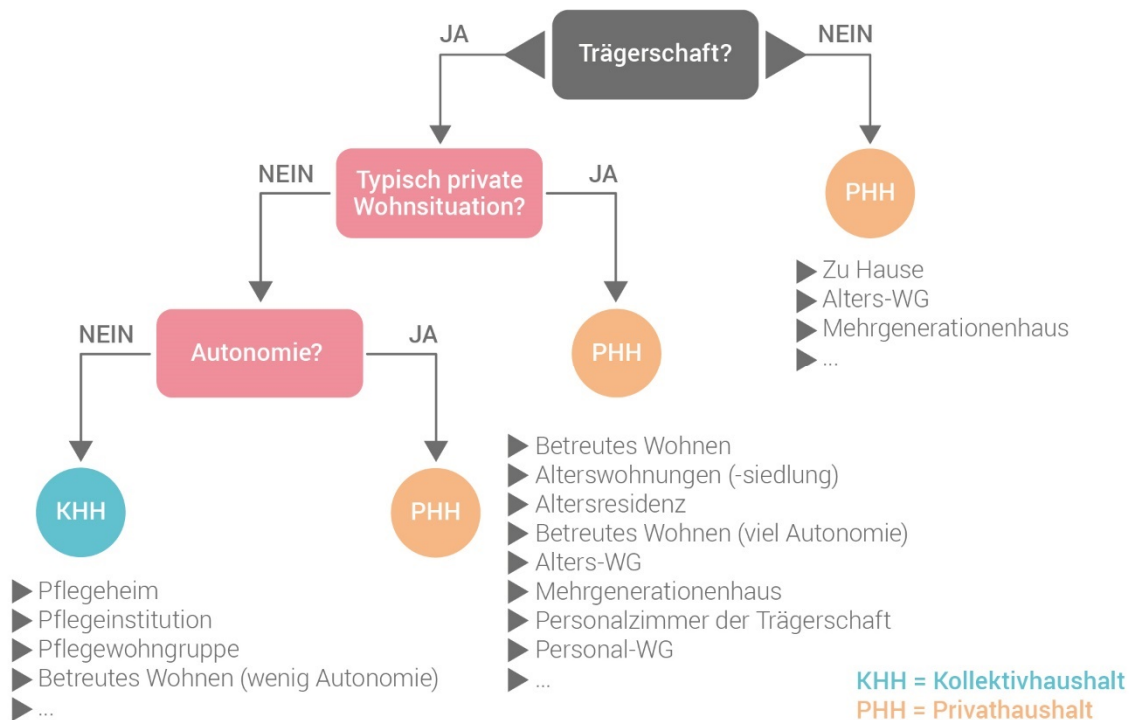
Trägerschaft?

JA

NEIN

PHH

- Zu Hause
- Alters-WG
- Mehrgenerationenhaus
- ...

Typisch private Wohnsituation?

NEIN

JA

PHH

- Betreutes Wohnen
- Alterswohnungen (-siedlung)
- Altersresidenz
- Betreutes Wohnen (viel Autonomie)
- Alters-WG
- Mehrgenerationenhaus
- Personalzimmer der Trägerschaft
- Personal-WG
- ...

Autonomie?

NEIN

JA

KHH

- Pflegeheim
- Pflegeinstitution
- Pflegewohngruppe
- Betreutes Wohnen (wenig Autonomie)
- ...

PHH

KHH = Kollektivhaushalt
PHH = Privathaushalt